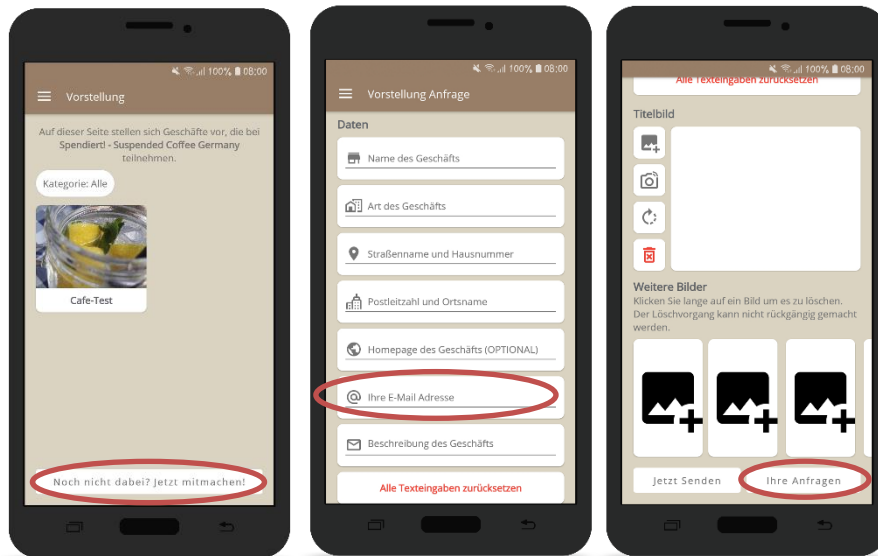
100% 08:00

Vorstellung

Auf dieser Seite stellen sich Geschäfte vor, die bei Spendiert! - Suspended Coffee Germany teilnehmen.

Kategorie: Alle

Cafe-Test

Noch nicht dabei? Jetzt mitmachen!

100% 08:00

Vorstellung Anfrage

Daten

Name des Geschäfts

Art des Geschäfts

Straßenname und Hausnummer

Postleitzahl und Ortsname

Homepage des Geschäfts (OPTIONAL)

Ihre E-Mail Adresse

Beschreibung des Geschäfts

Alle Texteingaben zurücksetzen

100% 08:00

Alle Texteingaben zurücksetzen

Titelbild

Weitere Bilder

Klicken Sie lange auf ein Bild um es zu löschen. Der Löschvorgang kann nicht rückgängig gemacht werden.

Jetzt Senden

Ihre Anfragen